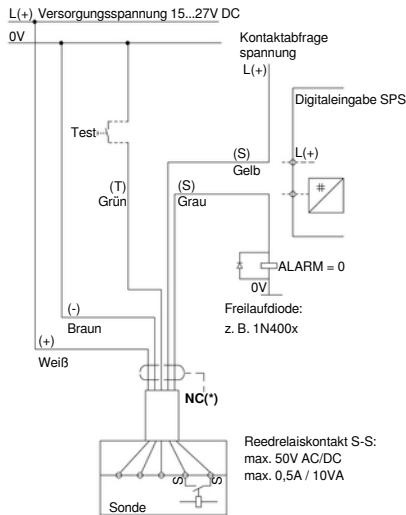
L(+) Versorgungsspannung 15...27V DC
0V
Kontaktabfrage spannung
L(+)
Digitaleingabe SPS
Test
(S)
Gelb
L(+)
(T)
Grün
(S)
Grau
ALARM = 0
0V
Freilaufdiode:
z. B. 1N400x
(-)
Braun
(+)
Weiß
NC(*)
Reedrelaiskontakt S-S:
max. 50V AC/DC
max. 0,5A / 10VA
S
S
Sonde